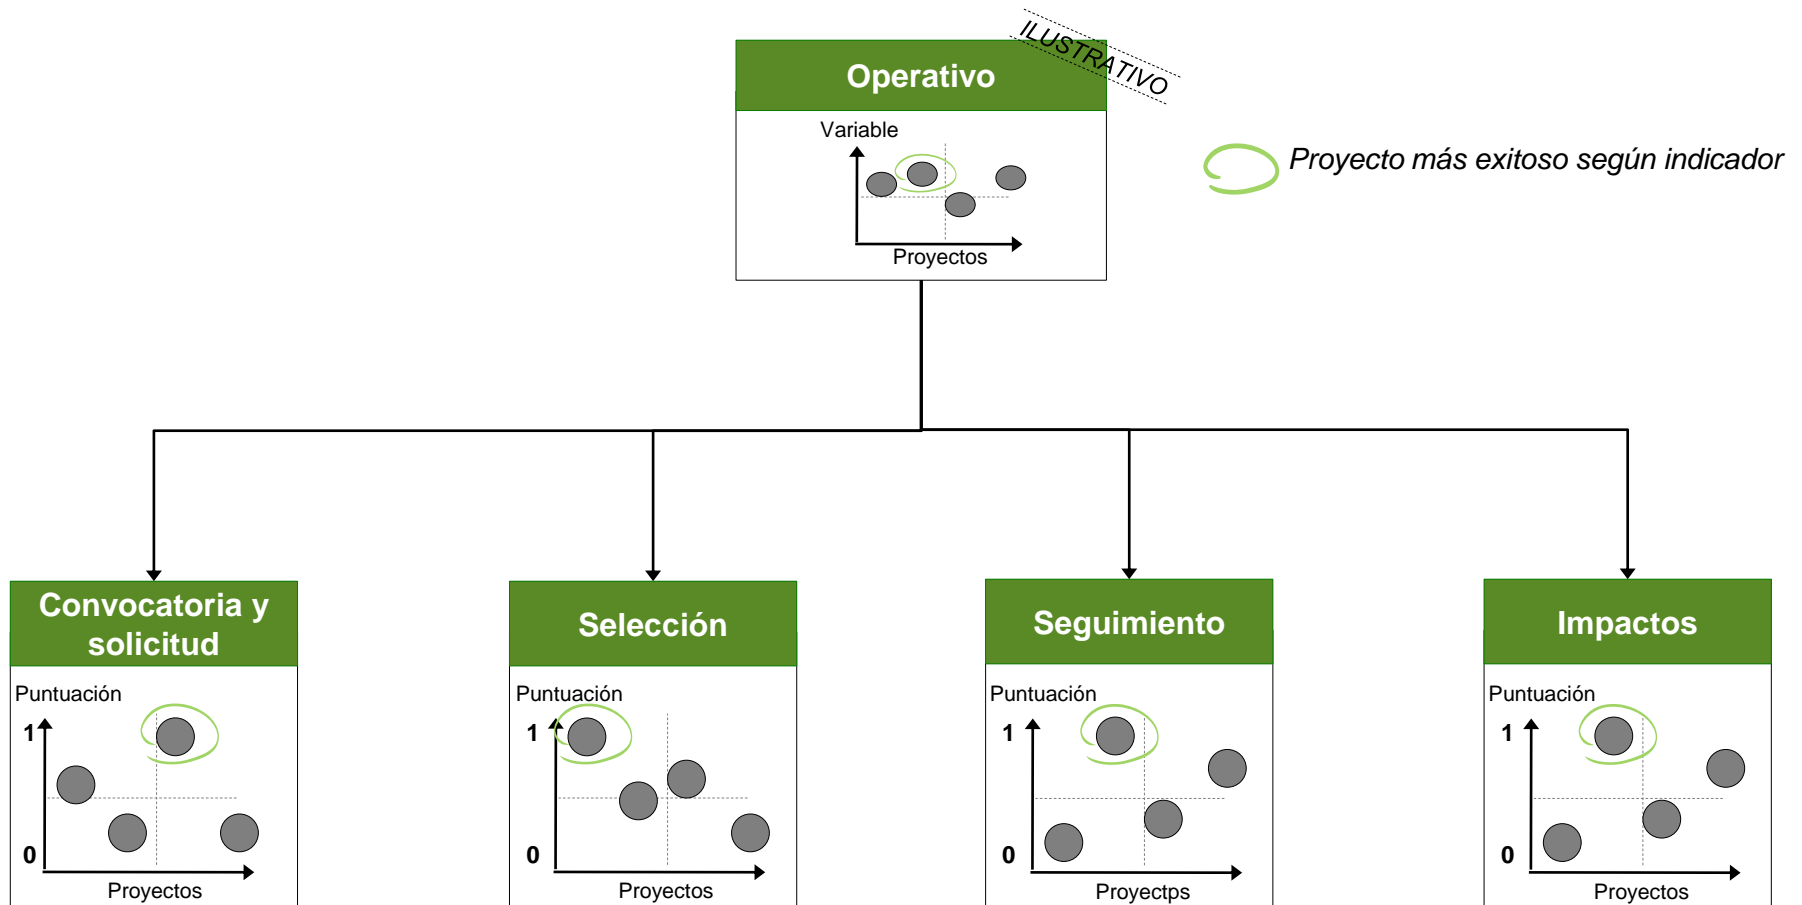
Operativo

ILUSTRATIVO

Variable

Proyectos

Proyecto más exitoso según indicador

Convocatoria y solicitud

Puntuación

1

0

Proyectos

Selección

Puntuación

1

0

Proyectos

Seguimiento

Puntuación

1

0

Proyectps

Impactos

Puntuación

1

0

Proyectos